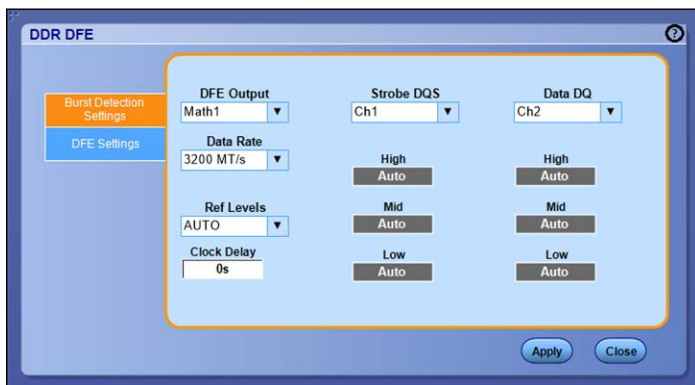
DDR DFE

Burst Detection Settings
DFE Settings

DFE Output
Math1

Data Rate
3200 MT/s

Ref Levels
AUTO

Clock Delay
0s

Strobe DQS
Ch1

High
Auto

Mid
Auto

Low
Auto

Data DQ
Ch2

High
Auto

Mid
Auto

Low
Auto

Apply
Close